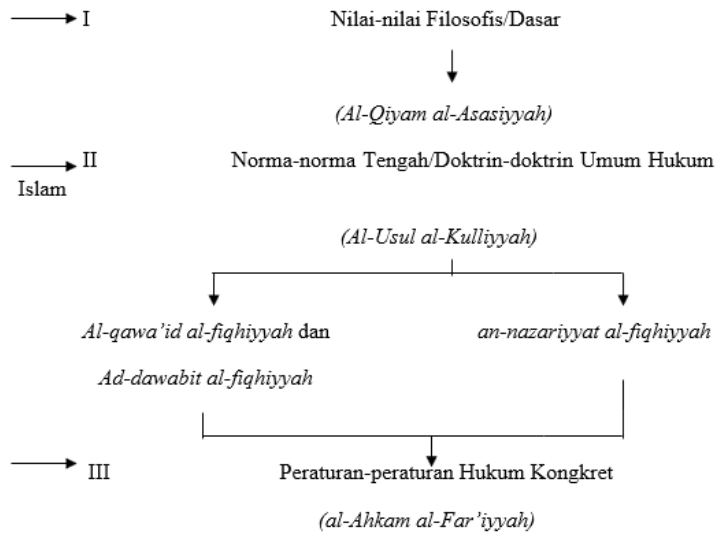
I

Nilai-nilai Filosofis/Dasar

(Al-Qiyam al-Asasiyyah)

II

Norma-norma Tengah/Doktrin-doktrin Umum Hukum Islam

(Al-Usul al-Kulliyyah)

Al-qawa'id al-fiqhiyyah dan Ad-dawabit al-fiqhiyyah

an-nazariyyat al-fiqhiyyah

III

Peraturan-peraturan Hukum Kongkret

(al-Ahkam al-Far'iyyah)